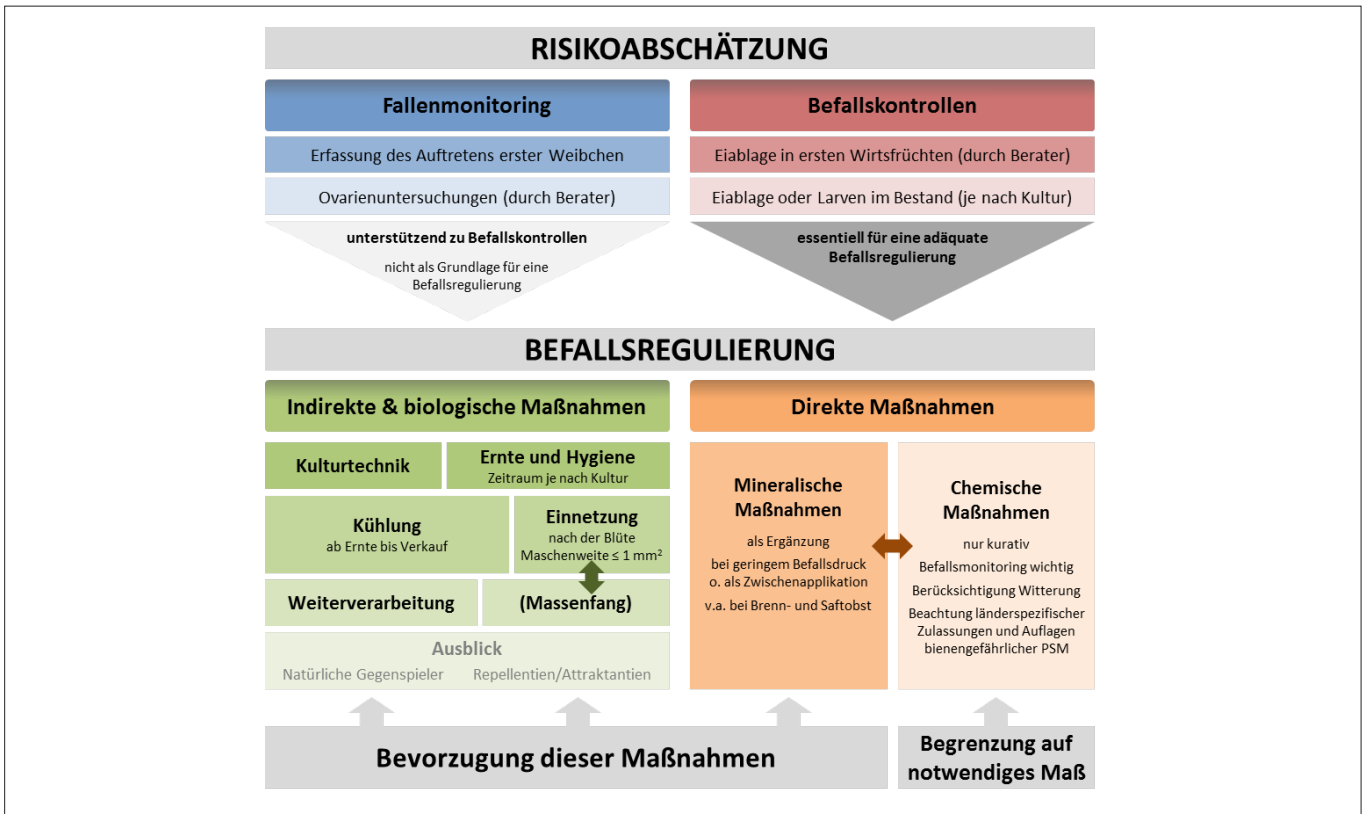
RISIKOABSCHÄTZUNG

Fallenmonitoring

Erfassung des Auftretens erster Weibchen

Ovarienuntersuchungen (durch Berater)

unterstützend zu Befallskontrollen

nicht als Grundlage für eine Befallsregulierung

Befallskontrollen

Eiablage in ersten Wirtsfrüchten (durch Berater)

Eiablage oder Larven im Bestand (je nach Kultur)

essentiell für eine adäquate Befallsregulierung

BEFALLSREGULIERUNG

Indirekte & biologische Maßnahmen

Kulturtechnik

Ernte und Hygiene
Zeitraum je nach Kultur

Kühlung
ab Ernte bis Verkauf

Einnetzung
nach der Blüte
Maschenweite ≤ 1 mm$^2$

Weiterverarbeitung

(Massenfang)

Ausblick
Natürliche Gegenspieler Repellentien/Attraktantien

Direkte Maßnahmen

Mineralische Maßnahmen
als Ergänzung
bei geringem Befallsdruck o. als Zwischenapplikation
v.a. bei Brenn- und Saftobst

Chemische Maßnahmen
nur kurativ
Befallsmonitoring wichtig
Berücksichtigung Witterung
Beachtung länderspezifischer Zulassungen und Auflagen bienengefährlicher PSM

Bevorzugung dieser Maßnahmen

Begrenzung auf notwendiges Maß